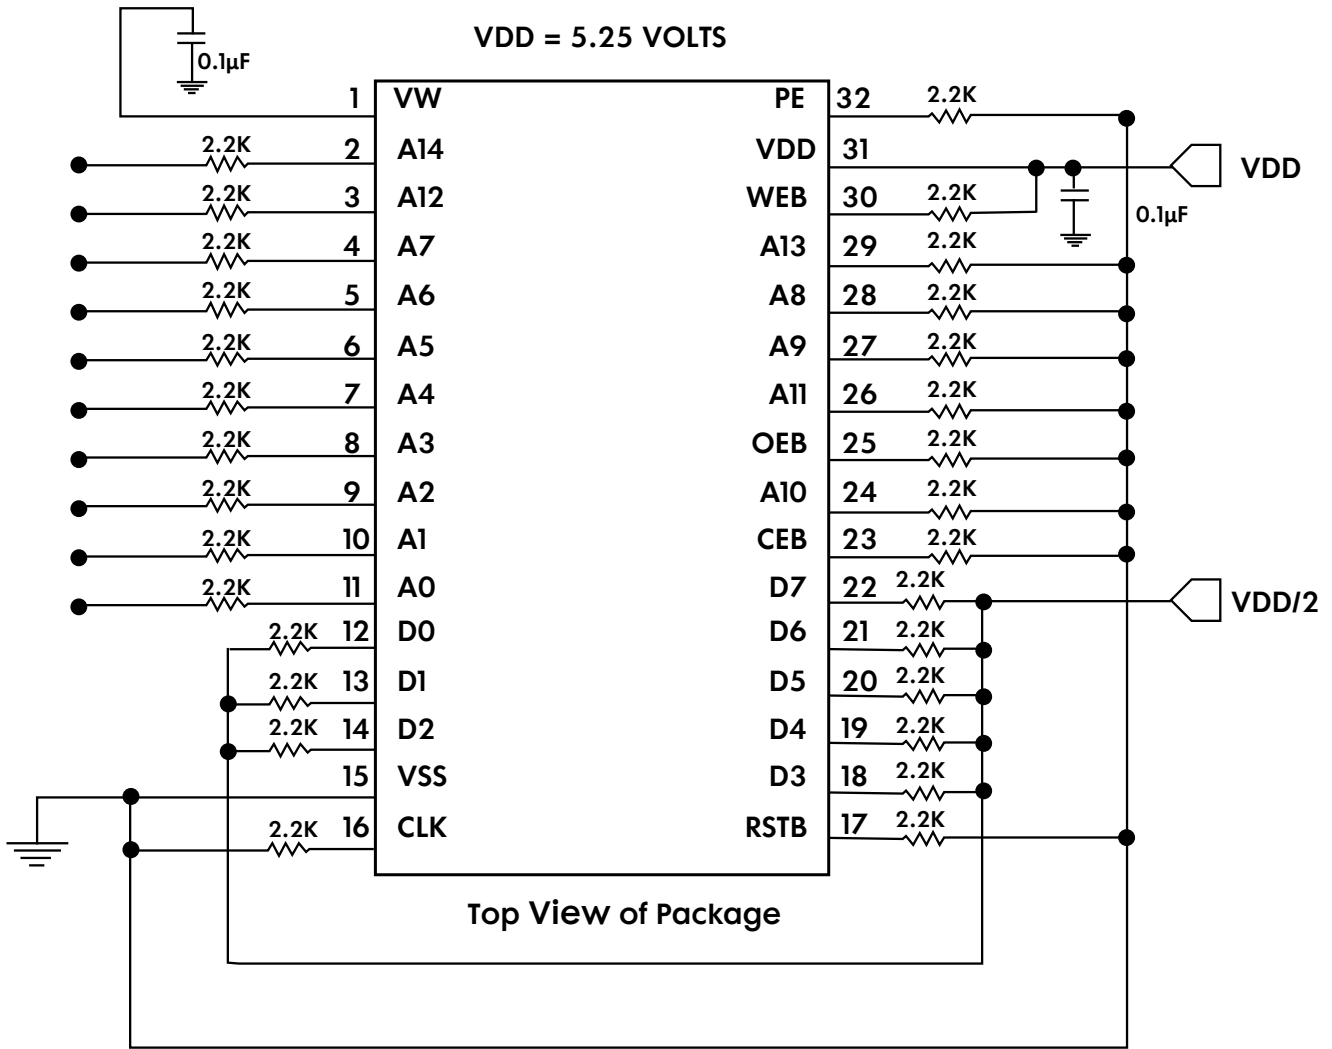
VDD = 5.25 VOLTS

0.1µF

1 VW
2.2K 2 A14
2.2K 3 A12
2.2K 4 A7
2.2K 5 A6
2.2K 6 A5
2.2K 7 A4
2.2K 8 A3
2.2K 9 A2
2.2K 10 A1
2.2K 11 A0
2.2K 12 D0
2.2K 13 D1
2.2K 14 D2
15 VSS
2.2K 16 CLK

PE 32 2.2K
VDD 31
WEB 30 2.2K
A13 29 2.2K
A8 28 2.2K
A9 27 2.2K
A11 26 2.2K
OEB 25 2.2K
A10 24 2.2K
CEB 23 2.2K
D7 22 2.2K
D6 21 2.2K
D5 20 2.2K
D4 19 2.2K
D3 18 2.2K
RSTB 17 2.2K

VDD
0.1µF
VDD/2

Top View of Package